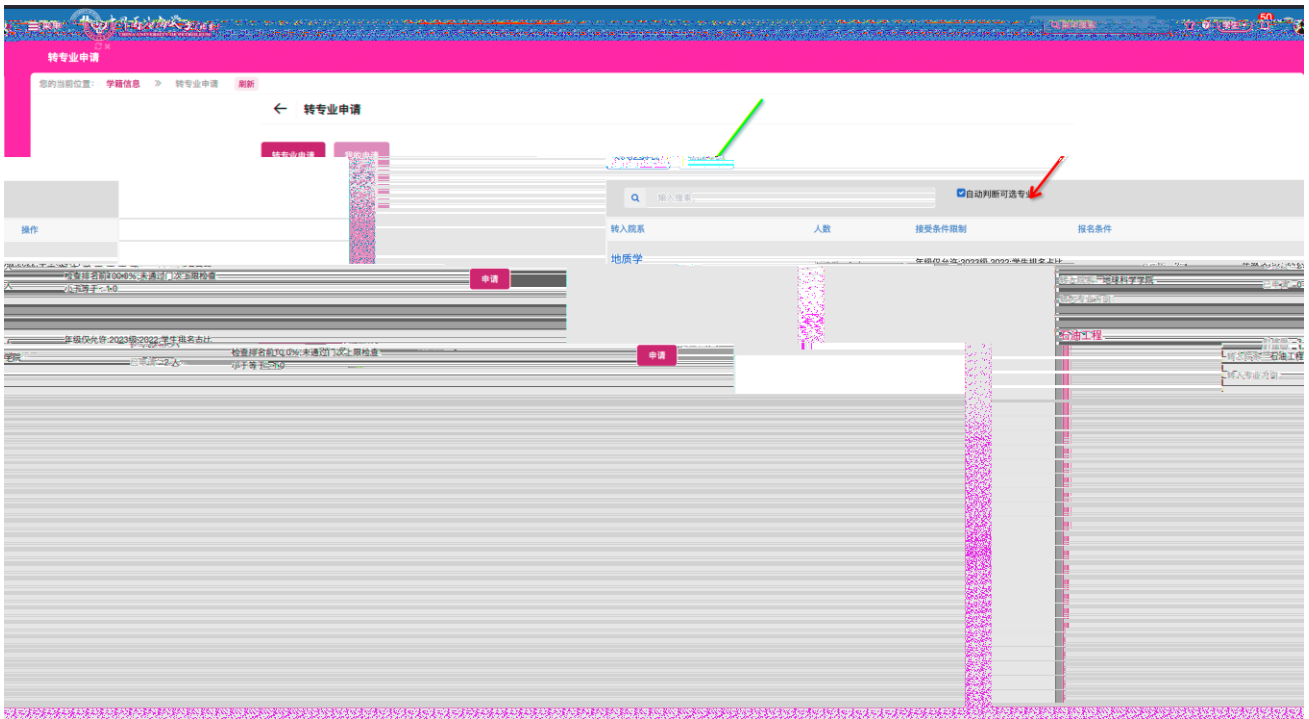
转专业申请

您的当前位置: 学籍信息 ≫ 转专业申请 刷新

← 转专业申请

转专业申请 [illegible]

输入搜索

自动判断可选专业

操作

转入院系 人数 接受条件限制 报名条件

地质学

年级仅允许:2023级,2022;学生排名占比

检查排名前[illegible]0.0%;未通过门次上限检查

小于等于:1.0

申请

年级仅允许:2023级,2022;学生排名占比

检查排名前10.0%;未通过门次上限检查

小于等于:1.0

申请

地理科学学院

石油工程

石油工程

转入专业方向

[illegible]